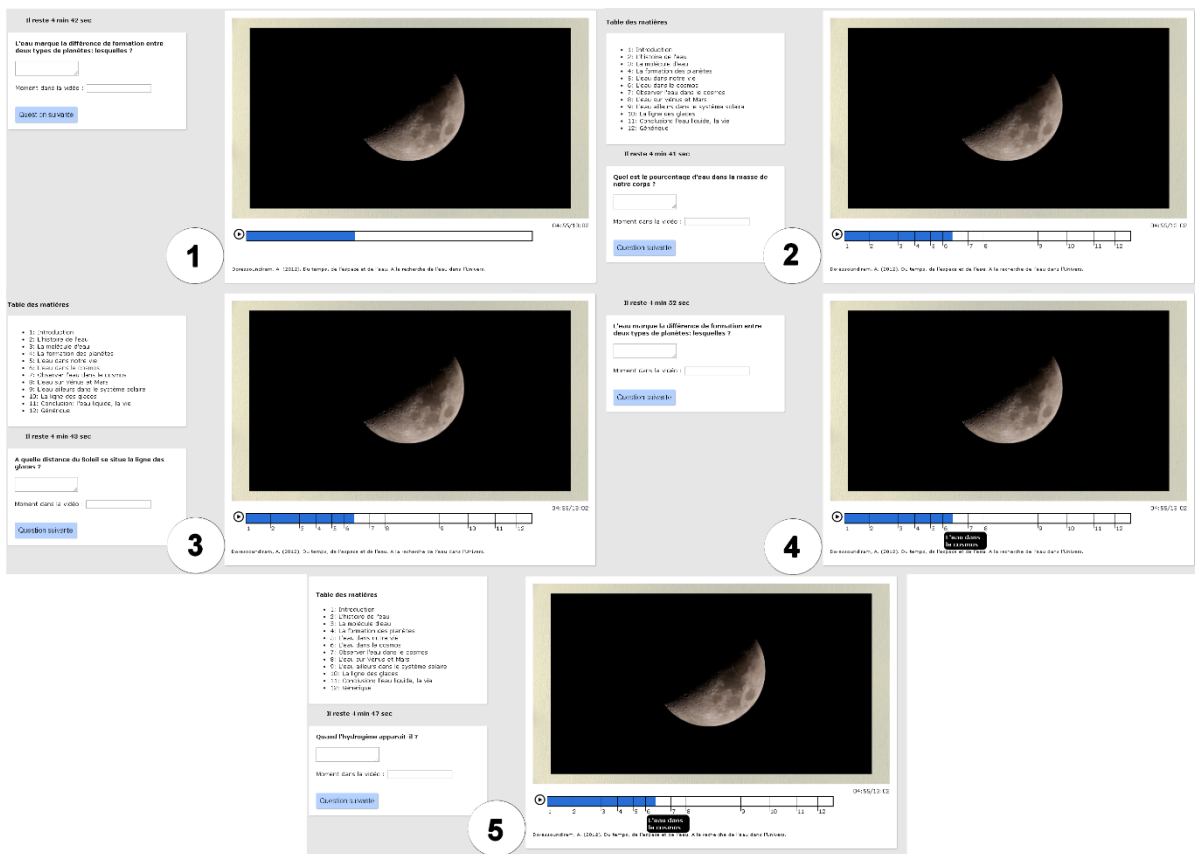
Il reste 4 min 42 sec

L'eau marque la différence de formation entre deux types de planètes: lesquelles ?

Moment dans la vidéo :

Question suivante

04:55/13:02

1

Doressoundiram, A. (2012). Du temps, de l'espace et de l'eau. A la recherche de l'eau dans l'Univers.

Table des matières

- 1: Introduction
- 2: L'histoire de l'eau
- 3: La molécule d'eau
- 4: La formation des planètes
- 5: L'eau dans notre vie
- 6: L'eau dans le cosmos
- 7: Observer l'eau dans le cosmos
- 8: L'eau sur Vénus et Mars
- 9: L'eau ailleurs dans le système solaire
- 10: La ligne des glaces
- 11: Conclusion: l'eau liquide, la vie
- 12: Générique

Il reste 4 min 41 sec

Quel est le pourcentage d'eau dans la masse de notre corps ?

Moment dans la vidéo :

Question suivante

04:55/13:02

1 2 3 4 5 6 7 8 9 10 11 12

2

Doressoundiram, A. (2012). Du temps, de l'espace et de l'eau. A la recherche de l'eau dans l'Univers.

Table des matières

- 1: Introduction
- 2: L'histoire de l'eau
- 3: La molécule d'eau
- 4: La formation des planètes
- 5: L'eau dans notre vie
- 6: L'eau dans le cosmos
- 7: Observer l'eau dans le cosmos
- 8: L'eau sur Vénus et Mars
- 9: L'eau ailleurs dans le système solaire
- 10: La ligne des glaces
- 11: Conclusion: l'eau liquide, la vie
- 12: Générique

Il reste 4 min 43 sec

A quelle distance du Soleil se situe la ligne des glaces ?

Moment dans la vidéo :

Question suivante

04:55/13:02

1 2 3 4 5 6 7 8 9 10 11 12

3

Doressoundiram, A. (2012). Du temps, de l'espace et de l'eau. A la recherche de l'eau dans l'Univers.

Il reste 4 min 52 sec

L'eau marque la différence de formation entre deux types de planètes: lesquelles ?

Moment dans la vidéo :

Question suivante

04:55/13:02

1 2 3 4 5 6 7 8 9 10 11 12

L'eau dans le cosmos

4

Doressoundiram, A. (2012). Du temps, de l'espace et de l'eau. A la recherche de l'eau dans l'Univers.

Table des matières

- 1: Introduction
- 2: L'histoire de l'eau
- 3: La molécule d'eau
- 4: La formation des planètes
- 5: L'eau dans notre vie
- 6: L'eau dans le cosmos
- 7: Observer l'eau dans le cosmos
- 8: L'eau sur Vénus et Mars
- 9: L'eau ailleurs dans le système solaire
- 10: La ligne des glaces
- 11: Conclusion: l'eau liquide, la vie
- 12: Générique

Il reste 4 min 47 sec

Quand l'hydrogène apparaît-il ?

Moment dans la vidéo :

Question suivante

04:55/13:02

1 2 3 4 5 6 7 8 9 10 11 12

L'eau dans le cosmos

5

Doressoundiram, A. (2012). Du temps, de l'espace et de l'eau. A la recherche de l'eau dans l'Univers.